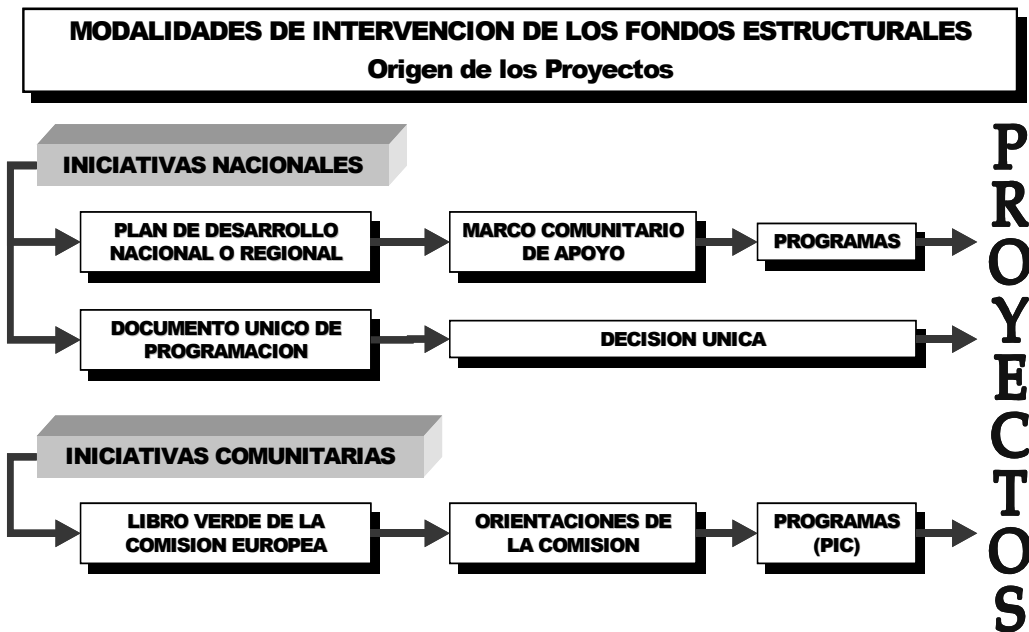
MODALIDADES DE INTERVENCION DE LOS FONDOS ESTRUCTURALES
Origen de los Proyectos

INICIATIVAS NACIONALES

PLAN DE DESARROLLO NACIONAL O REGIONAL

MARCO COMUNITARIO DE APOYO

PROGRAMAS

DOCUMENTO UNICO DE PROGRAMACION

DECISION UNICA

INICIATIVAS COMUNITARIAS

LIBRO VERDE DE LA COMISION EUROPEA

ORIENTACIONES DE LA COMISION

PROGRAMAS (PIC)

PROYECTOS